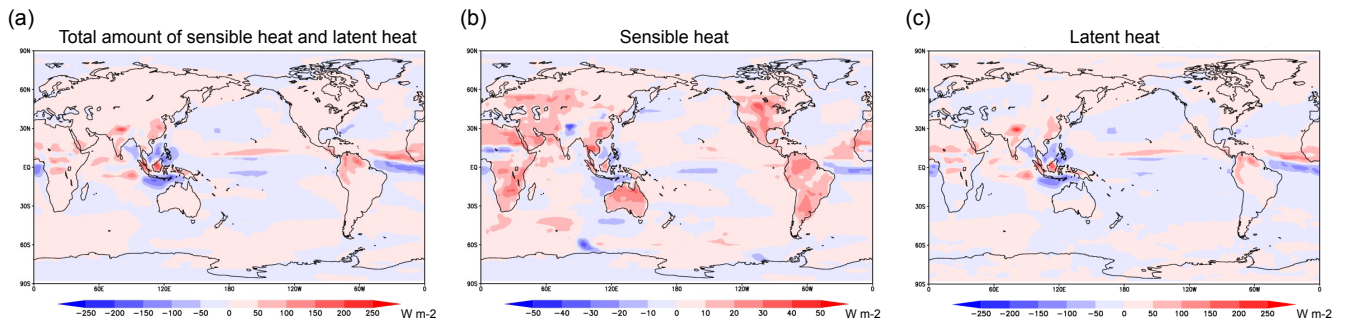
(a)
Total amount of sensible heat and latent heat
90N
60N
30N
EQ
30S
60S
90S
0 60E 120E 180 120W 60W 0
−250 −200 −150 −100 −50 0 50 100 150 200 250 W m-2

(b)
Sensible heat
90N
60N
30N
EQ
30S
60S
90S
0 60E 120E 180 120W 60W 0
−50 −40 −30 −20 −10 0 10 20 30 40 50 W m-2

(c)
Latent heat
90N
60N
30N
EQ
30S
60S
90S
0 60E 120E 180 120W 60W 0
−250 −200 −150 −100 −50 0 50 100 150 200 250 W m-2